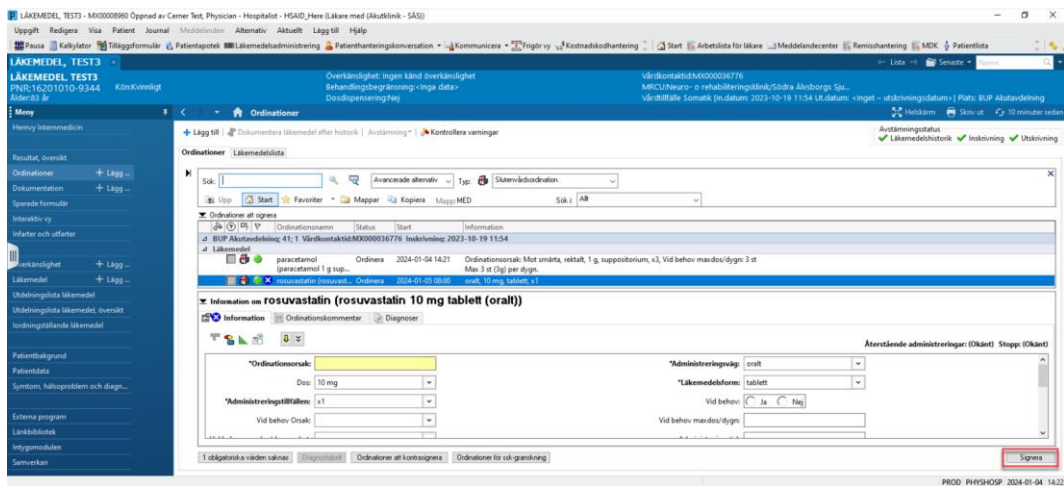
LÄKEMEDEL, TEST3 - MX00008960 Öppnad av Cerner Test, Physician - Hospitalist - HSAID_Here (Läkare med (Akutklinik - SÄS))

Uppgift Redigera Visa Patient Journal Meddelanden Alternativ Aktuellt Lägg till Hjälp

Pausa Kalkylator Tilläggsformulär Patientapotek Läkemedelsadministrering Patienthanteringskonversation Kommunicera Frigör vy Kostnadskodhantering Start Arbetslista för läkare Meddelandecenter Remisshantering MDK Patientlista

LÄKEMEDEL, TEST3

← Lista → Senaste Namn

LÄKEMEDEL, TEST3
PNR:16201010-9344 Kön:Kvinnligt
Ålder:83 år

Överkänslighet: Ingen känd överkänslighet
Behandlingsbegränsning:<inga data>
Dosdispensering:Nej

Vårdkontaktid:MX000036776
MRCU:Neuro- o rehabiliteringsklinik/Södra Älvsborgs Sju...
Vårdtillfälle Somatik [In.datum: 2023-10-19 11:54 Ut.datum: <Inget - utskrivningsdatum>] Plats: BUP Akutavdelning

Meny

Ordinationer

Helskärm Skriv ut 10 minuter sedan

Hemvy Internmedicin

Resultat, översikt
Ordinationer + Lägg ...
Dokumentation + Lägg ...
Sparade formulär
Interaktiv vy
Infarter och utfarter
Överkänslighet + Lägg ...
Läkemedel + Lägg ...
Utdelningslista läkemedel
Utdelningslista läkemedel, översikt
Iordningställande läkemedel

Patientbakgrund
Patientdata
Symtom, hälsoproblem och diagn...

Externa program
Länkbibliotek
Intygsmodulen
Samverkan

+ Lägg till | Dokumentera läkemedel efter historik | Avstämning | Kontrollera varningar

Avstämningsstatus
Läkemedelshistorik Inskrivning Utskrivning

Ordinationer Läkemedelslista

Sök: Avancerade alternativ Typ: Slutenvårdsordination

Upp Start Favoriter Mappar Kopiera Mapp: MED Sök i: Allt

Ordinationer att signera

| | Ordinationsnamn | Status | Start | Information |
|---|---|---|---|---|
| BUP Akutavdelning; 41; 1 Vårdkontaktid:MX000036776 Inskrivning: 2023-10-19 11:54 | | | | |
| Läkemedel | | | | |
| | paracetamol (paracetamol 1 g sup... | Ordinera | 2024-01-04 14:21 | Ordinationsorsak: Mot smärta, rektalt, 1 g, suppositorium, x3, Vid behov maxdos/dygn: 3 st Max 3 st (3g) per dygn. |
| | rosuvastatin (rosuvast... | Ordinera | 2024-01-05 08:00 | oralt, 10 mg, tablett, x1 |

Information om rosuvastatin (rosuvastatin 10 mg tablett (oralt))

Information Ordinationskommentar Diagnoser

Återstående administreringar: (Okänt) Stopp: (Okänt)

*Ordinationsorsak:
Dos: 10 mg
*Administreringstillfällen: x1
Vid behov Orsak:
*Administreringsväg: oralt
*Läkemedelsform: tablett
Vid behov: Ja Nej
Vid behov maxdos/dygn:

1 obligatoriska värden saknas Diagnostabell Ordinationer att kontrasignera Ordinationer för ssk-granskning

Signera

PROD PHYSHOSP 2024-01-04 14:22